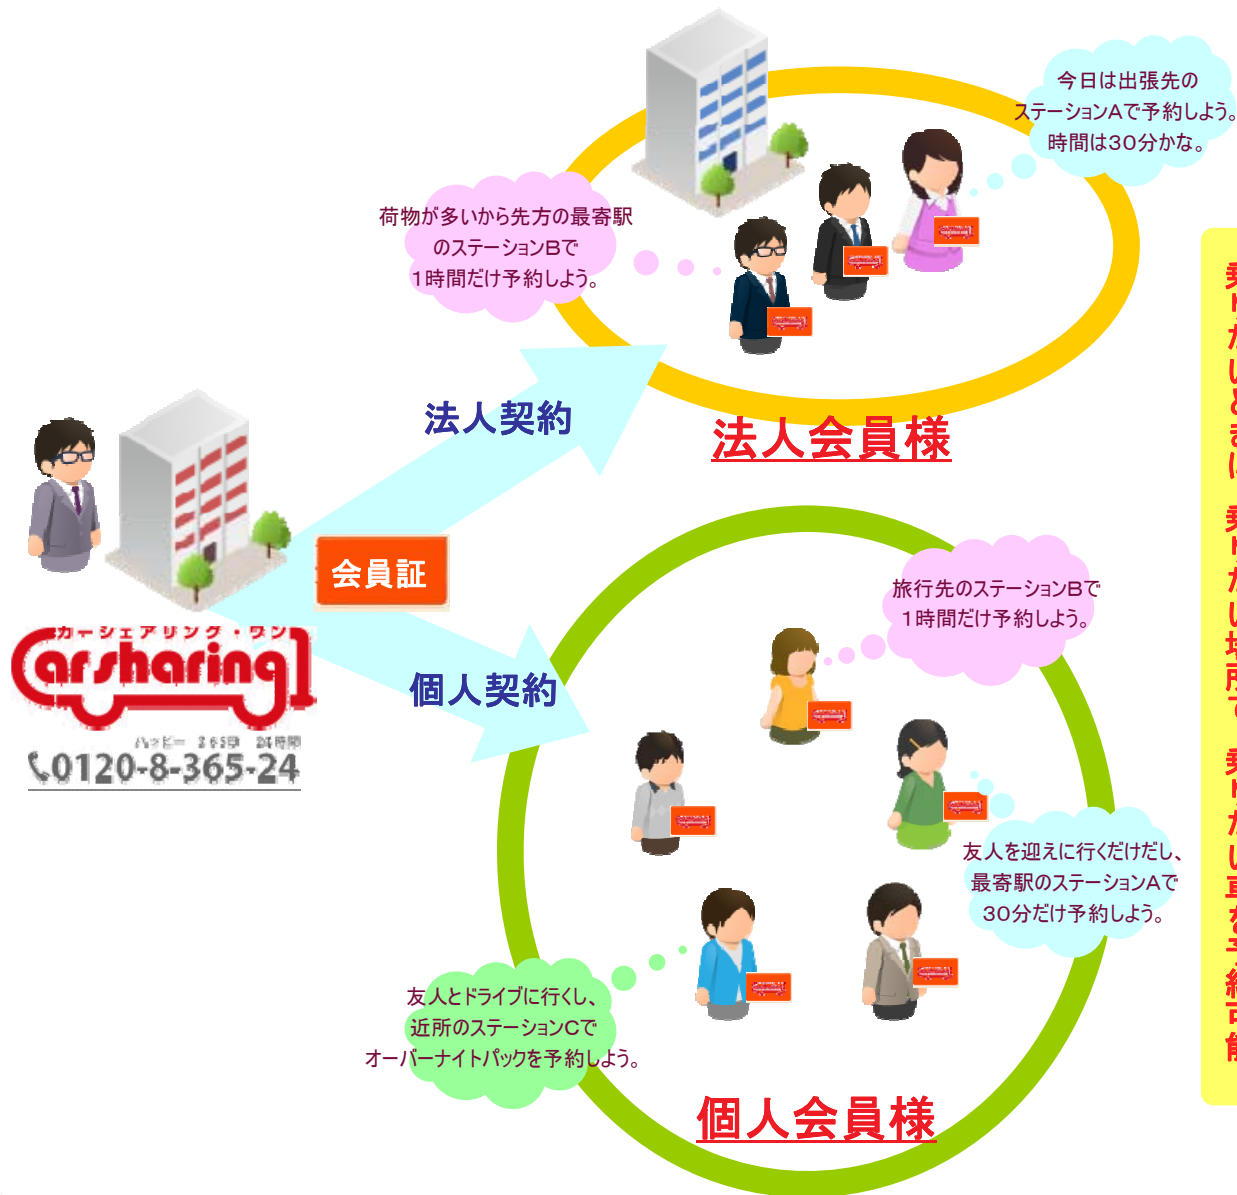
今日は出張先の
ステーションAで予約しよう。
時間は30分かな。

荷物が多いから先方の最寄駅
のステーションBで
1時間だけ予約しよう。

法人契約

法人会員様

会員証

カーシェアリング・ワン
Carsharing1
ハッピー 365日 24時間
0120-8-365-24

個人契約

旅行先のステーションBで
1時間だけ予約しよう。

友人を迎えに行くだけだし、
最寄駅のステーションAで
30分だけ予約しよう。

友人とドライブに行くし、
近所のステーションCで
オーバーナイトパックを予約しよう。

個人会員様

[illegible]